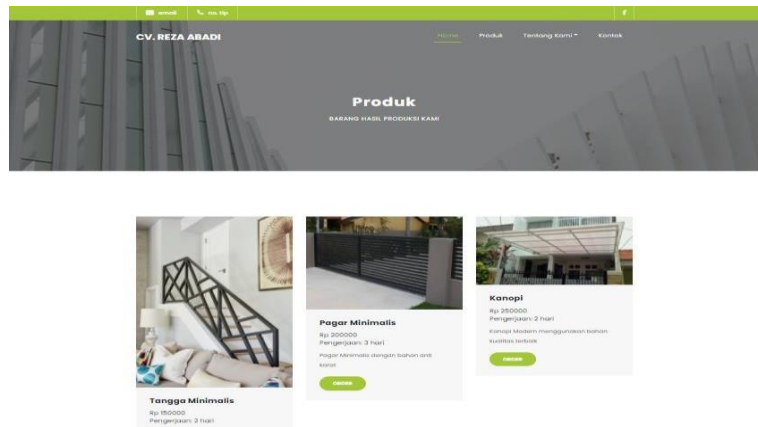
email  no. tlp

f

CV. REZA ABADI

Home  Produk  Tentang Kami  Kontak

Produk

BARANG HASIL PRODUKSI KAMI

Tangga Minimalis

Rp 150000

Pengerjaan: 2 hari

Pagar Minimalis

Rp 200000

Pengerjaan: 3 hari

Pagar Minimalis dengan bahan anti karat

ORDER

Kanopi

Rp 250000

Pengerjaan: 2 hari

Kanopi Modern menggunakan bahan kualitas terbaik

ORDER